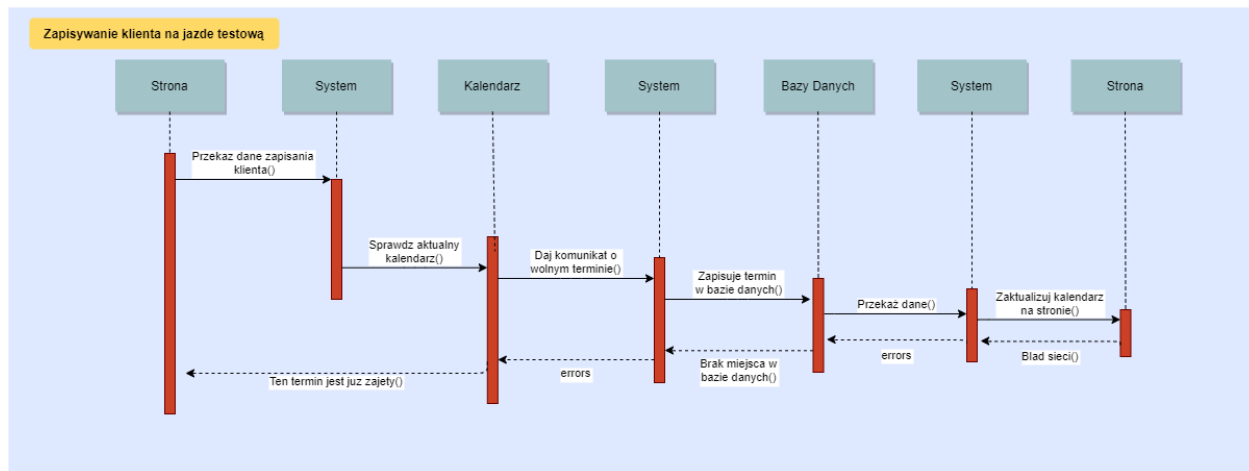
Zapisywanie klienta na jazde testową

Strona

System

Kalendarz

System

Bazy Danych

System

Strona

Przekaz dane zapisania klienta()

Sprawdz aktualny kalendarz()

Daj komunikat o wolnym terminie()

Zapisuje termin w bazie danych()

Przekaż dane()

Zaktualizuj kalendarz na stronie()

Blad sieci()

errors

Brak miejsca w bazie danych()

errors

Ten termin jest juz zajety()